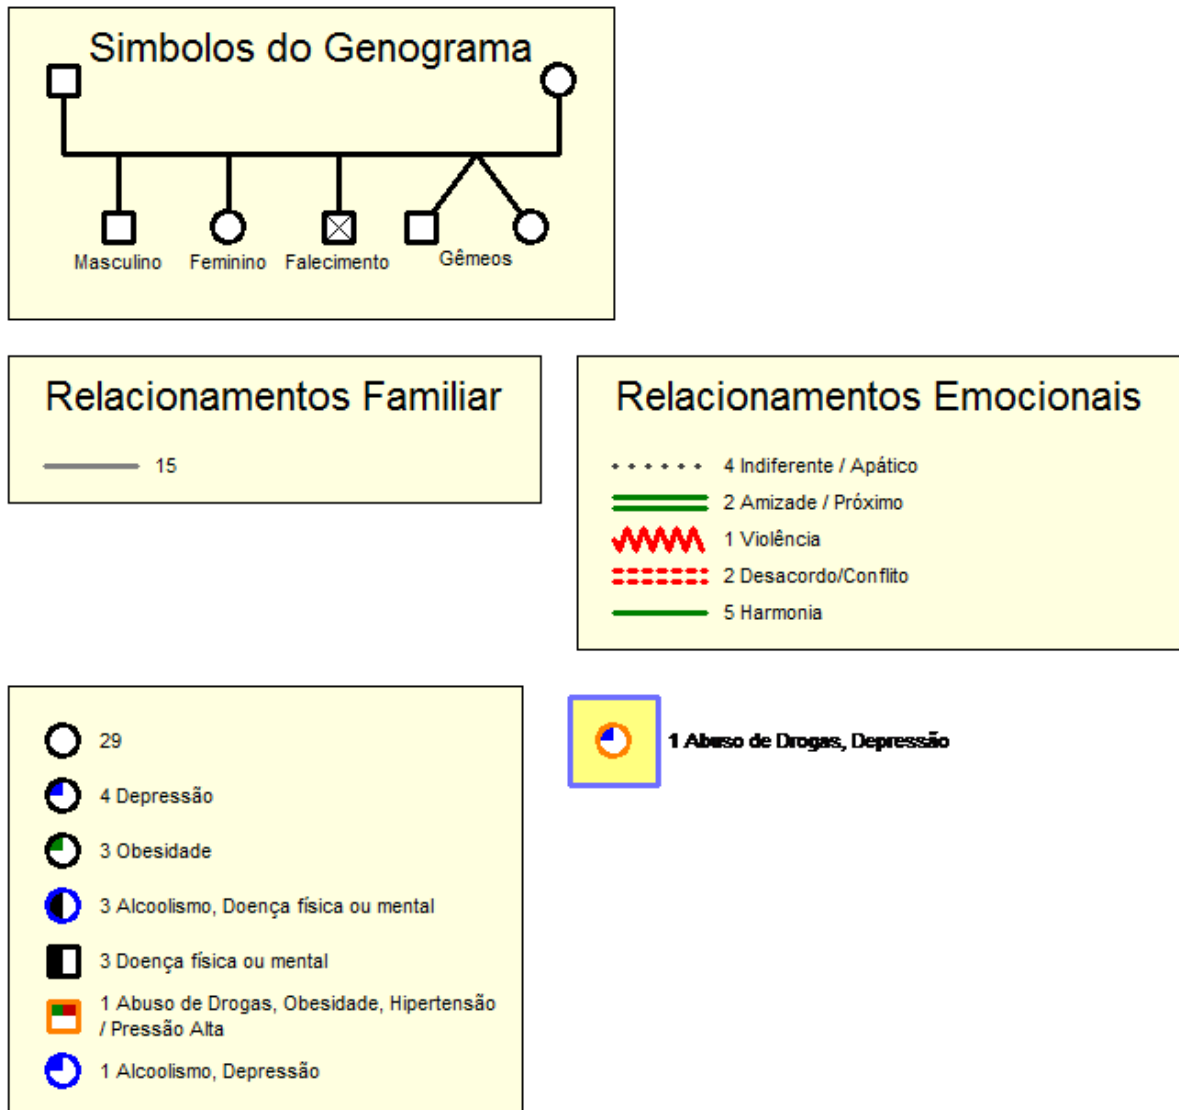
Simbolos do Genograma

Masculino Feminino Falecimento Gêmeos

Relacionamentos Familiar

15

Relacionamentos Emocionais

4 Indiferente / Apático
2 Amizade / Próximo
1 Violência
2 Desacordo/Conflito
5 Harmonia

29
4 Depressão
3 Obesidade
3 Alcoolismo, Doença física ou mental
3 Doença física ou mental
1 Abuso de Drogas, Obesidade, Hipertensão / Pressão Alta
1 Alcoolismo, Depressão

1 Abuso de Drogas, Depressão